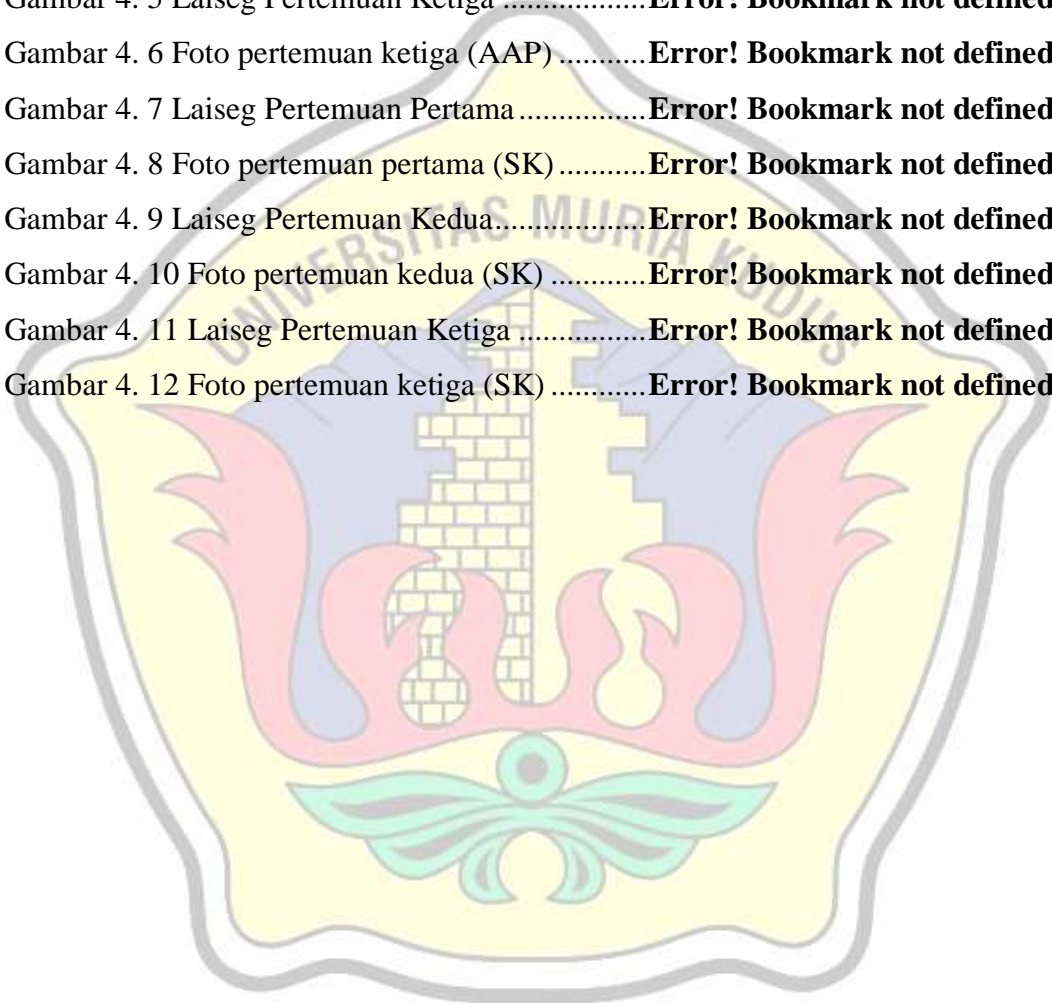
Gambar 4. 5 Laiseg Pertemuan Ketiga ................Error! Bookmark not defined

Gambar 4. 6 Foto pertemuan ketiga (AAP) ..........Error! Bookmark not defined

Gambar 4. 7 Laiseg Pertemuan Pertama ...............Error! Bookmark not defined

Gambar 4. 8 Foto pertemuan pertama (SK) ..........Error! Bookmark not defined

Gambar 4. 9 Laiseg Pertemuan Kedua..................Error! Bookmark not defined

Gambar 4. 10 Foto pertemuan kedua (SK) ...........Error! Bookmark not defined

Gambar 4. 11 Laiseg Pertemuan Ketiga ...............Error! Bookmark not defined

Gambar 4. 12 Foto pertemuan ketiga (SK) ...........Error! Bookmark not defined

UNIVERSITAS MURIA KUDUS